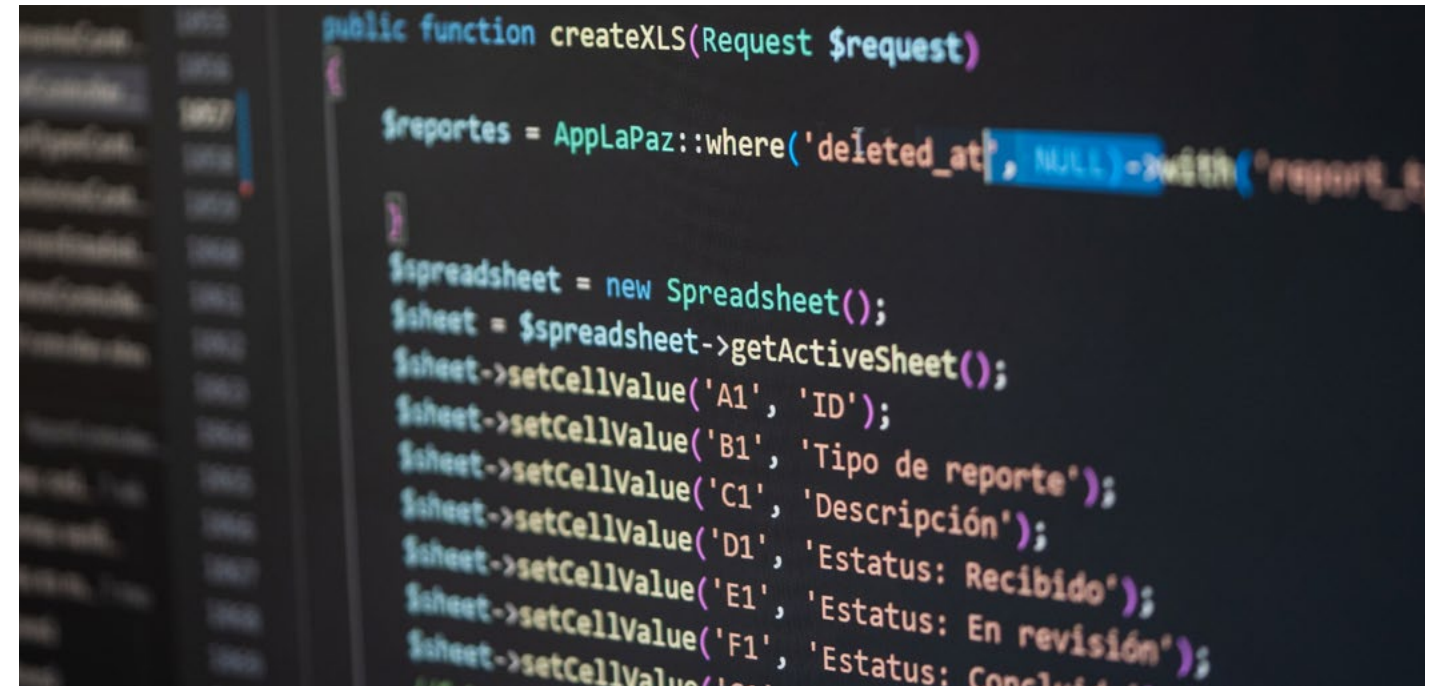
public function createXLS(Request $request)
{
$reportes = AppLaPaz::where('deleted_at', NULL)->with('report_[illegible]
}
$spreadsheet = new Spreadsheet();
$sheet = $spreadsheet->getActiveSheet();
$sheet->setCellValue('A1', 'ID');
$sheet->setCellValue('B1', 'Tipo de reporte');
$sheet->setCellValue('C1', 'Descripción');
$sheet->setCellValue('D1', 'Estatus: Recibido');
$sheet->setCellValue('E1', 'Estatus: En revisión');
$sheet->setCellValue('F1', 'Estatus: Conclu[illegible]
$sheet->setCellValue([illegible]